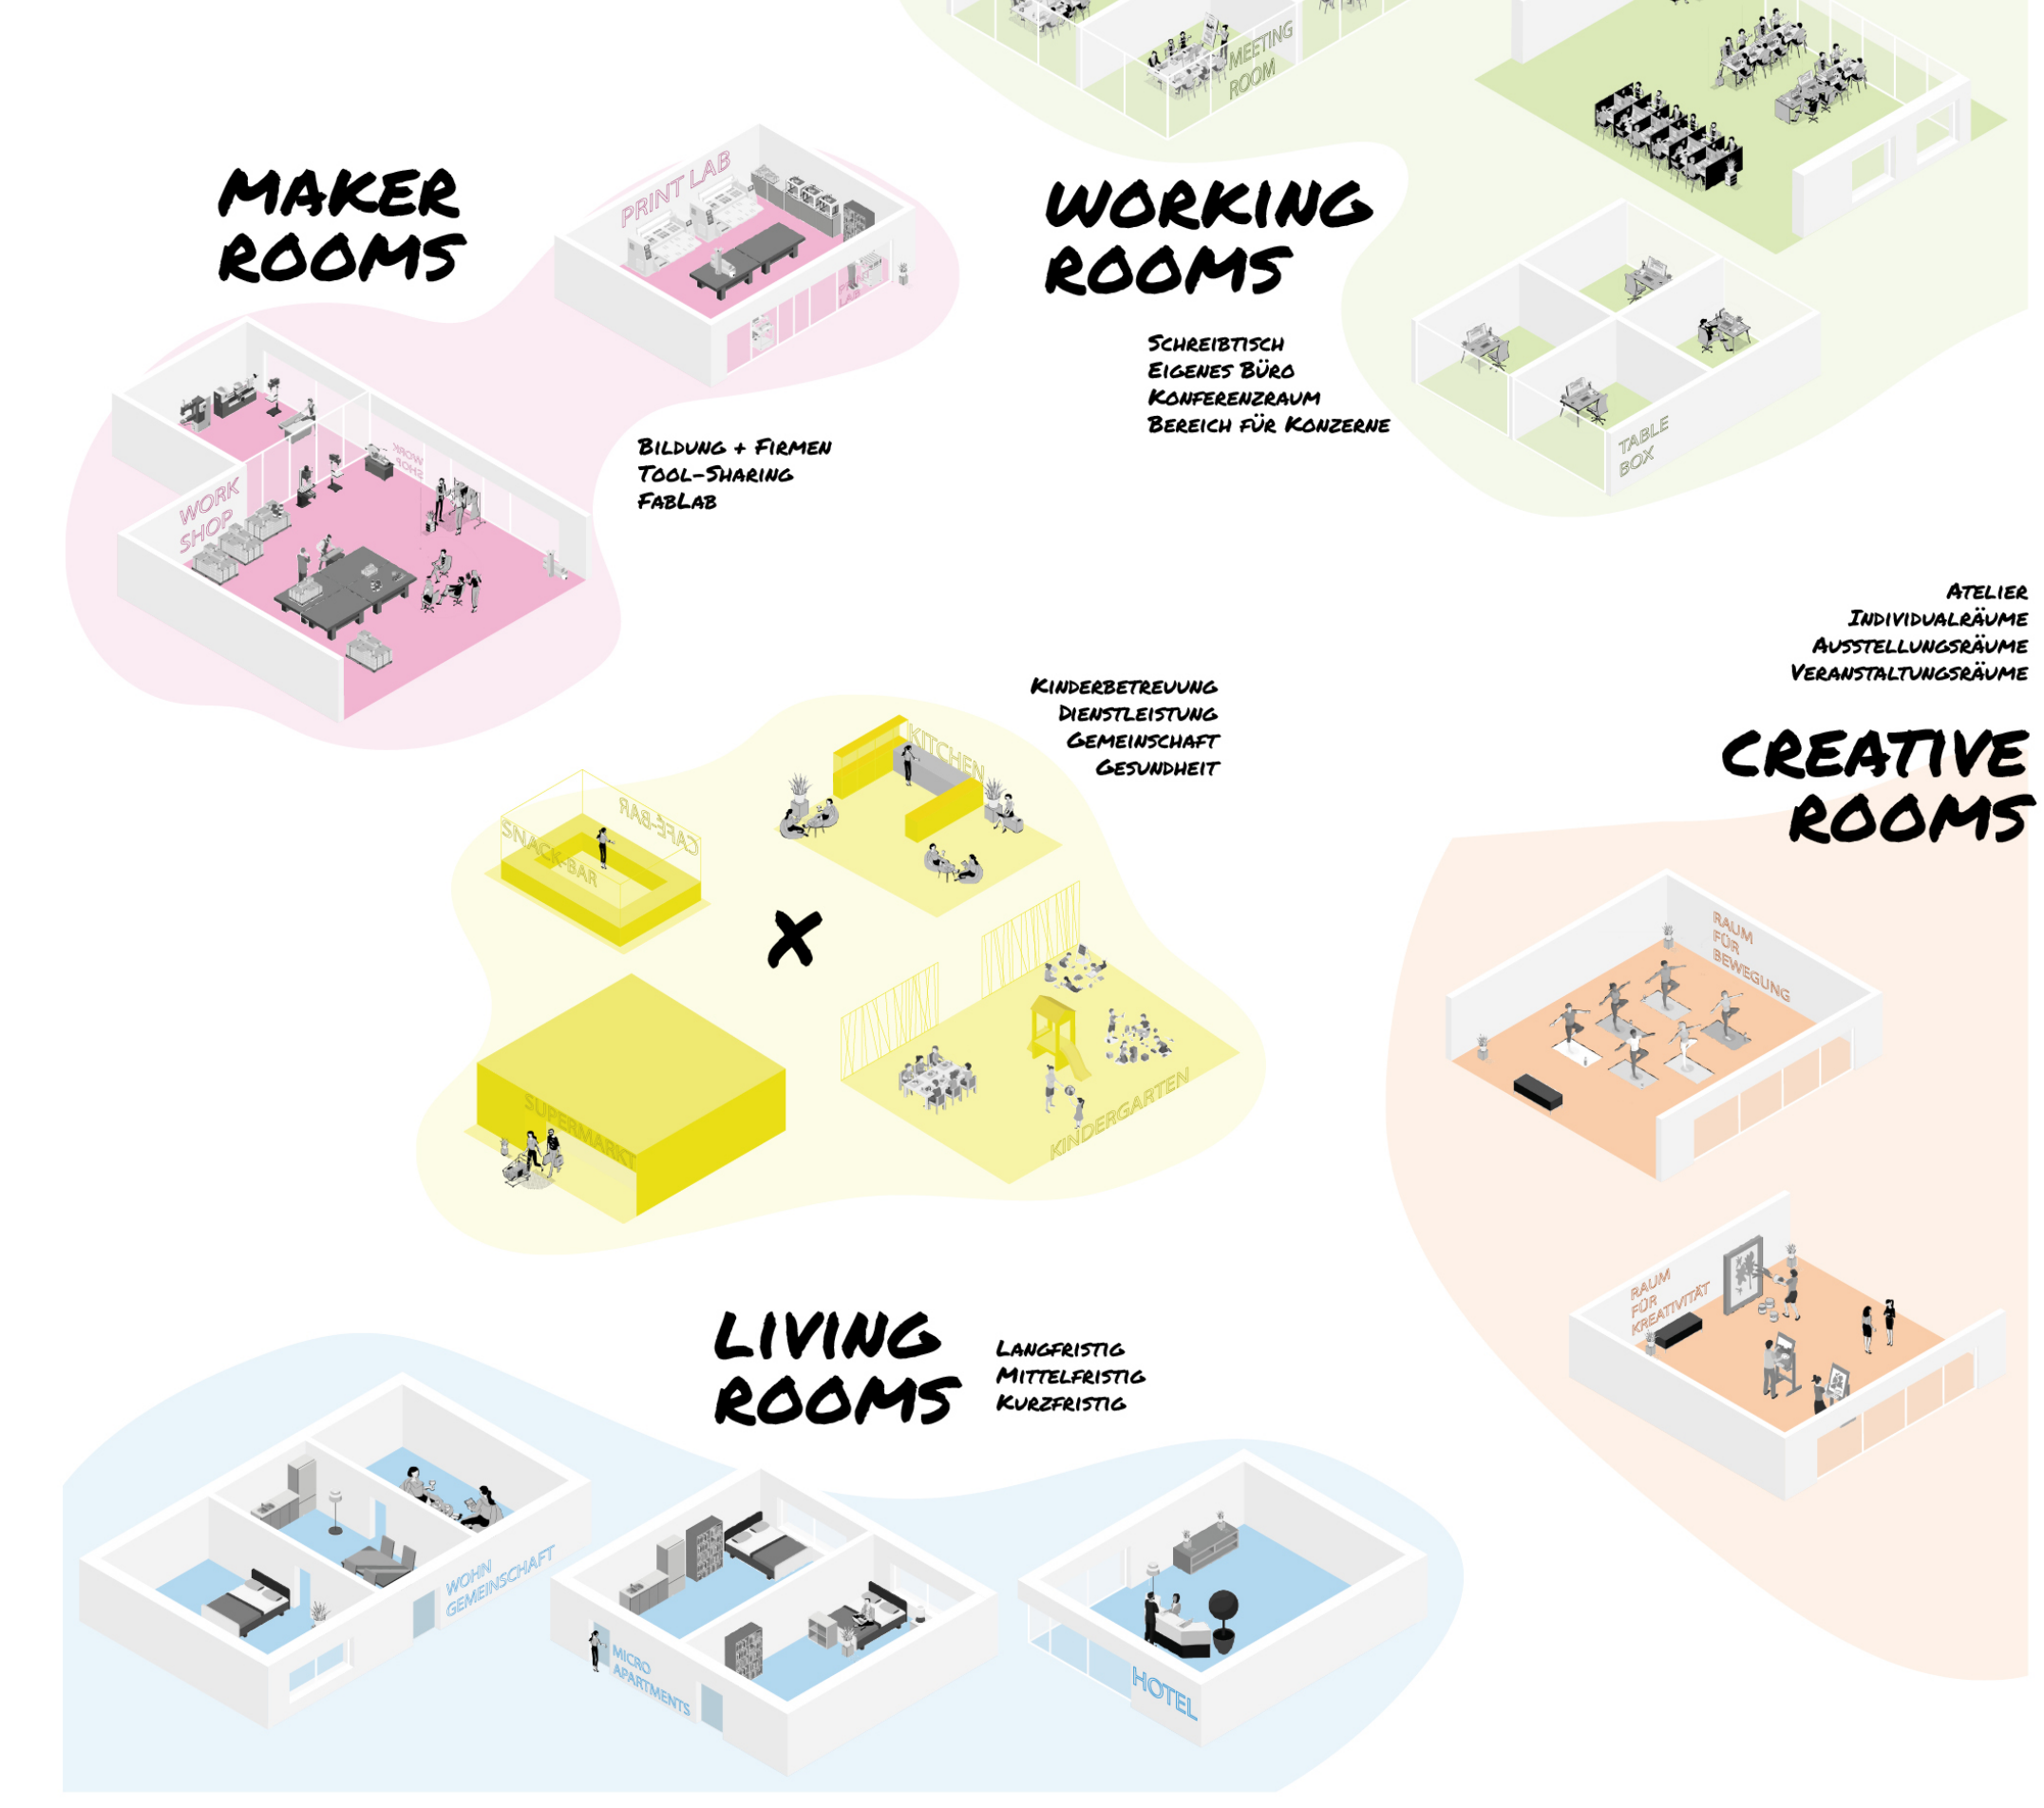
MEETING ROOM

MAKER ROOMS

PRINT LAB

WORKING ROOMS

Schreibtisch
Eigenes Büro
Konferenzraum
Bereich für Konzerne

TABLE BOX

WORK SHOP

WORK SHOP

Bildung + Firmen
Tool-Sharing
FabLab

Atelier
Individualräume
Ausstellungsräume
Veranstaltungsräume

Kinderbetreuung
Dienstleistung
Gemeinschaft
Gesundheit

CREATIVE ROOMS

KITCHEN

SNACK-BAR

CAFÉ-BAR

X

RAUM FÜR BEWEGUNG

SUPERMARKT

KINDERGARTEN

RAUM FÜR KREATIVITÄT

LIVING ROOMS

Langfristig
Mittelfristig
Kurzfristig

WOHN GEMEINSCHAFT

MICRO APARTMENTS

HOTEL